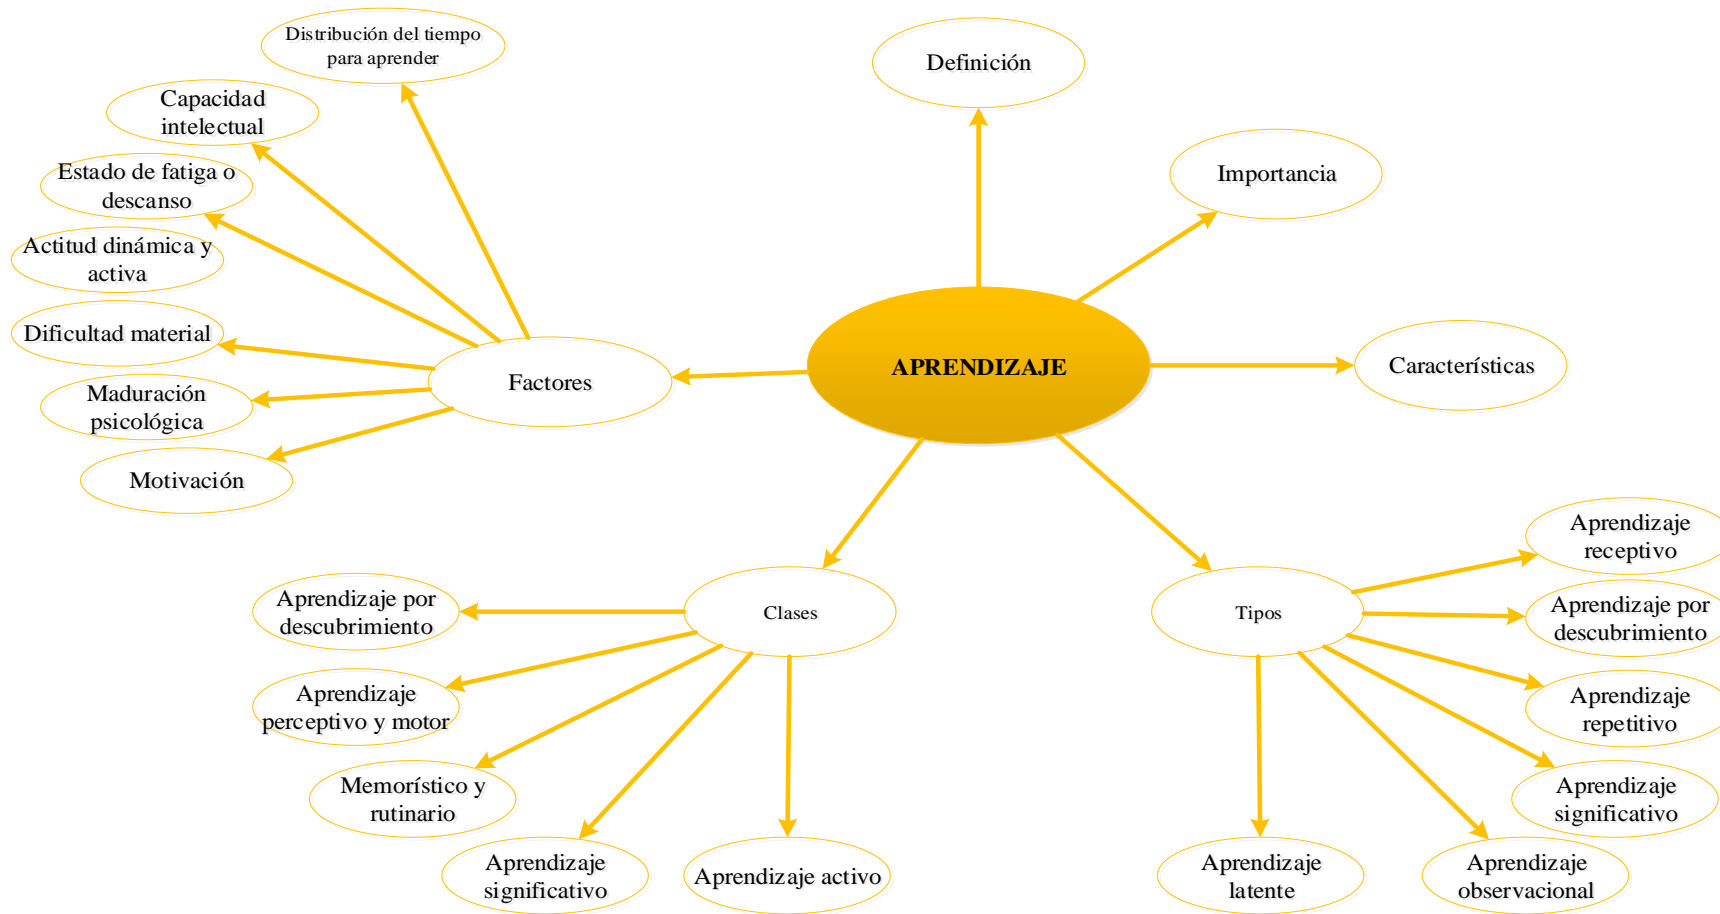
Distribución del tiempo para aprender

Definición

Capacidad intelectual

Importancia

Estado de fatiga o descanso

Actitud dinámica y activa

Dificultad material

Factores

APRENDIZAJE

Características

Maduración psicológica

Motivación

Aprendizaje receptivo

Aprendizaje por descubrimiento

Clases

Tipos

Aprendizaje por descubrimiento

Aprendizaje perceptivo y motor

Aprendizaje repetitivo

Memorístico y rutinario

Aprendizaje significativo

Aprendizaje significativo

Aprendizaje activo

Aprendizaje latente

Aprendizaje observacional